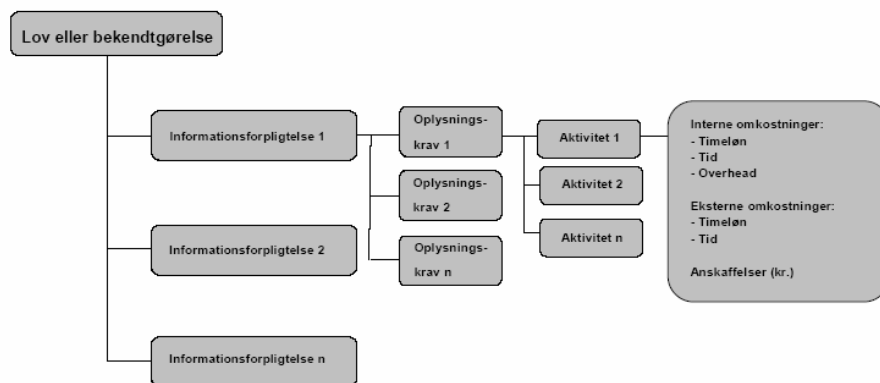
Lov eller bekendtgørelse

Informationsforpligtelse 1

Oplysningskrav 1

Aktivitet 1

Interne omkostninger:
- Timeløn
- Tid
- Overhead

Eksterne omkostninger:
- Timeløn
- Tid

Anskaffelser (kr.)

Aktivitet 2

Aktivitet n

Oplysningskrav 2

Oplysningskrav n

Informationsforpligtelse 2

Informationsforpligtelse n